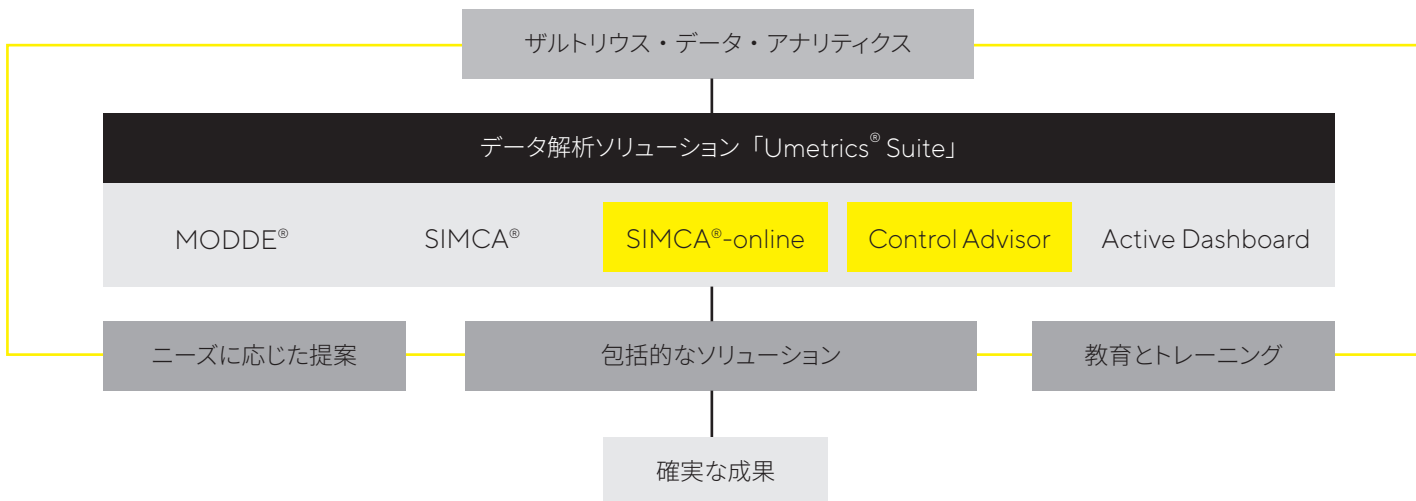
ザルトリウス・データ・アナリティクス

データ解析ソリューション「Umetrics® Suite」

MODDE®

SIMCA®

SIMCA®-online

Control Advisor

Active Dashboard

ニーズに応じた提案

包括的なソリューション

教育とトレーニング

確実な成果